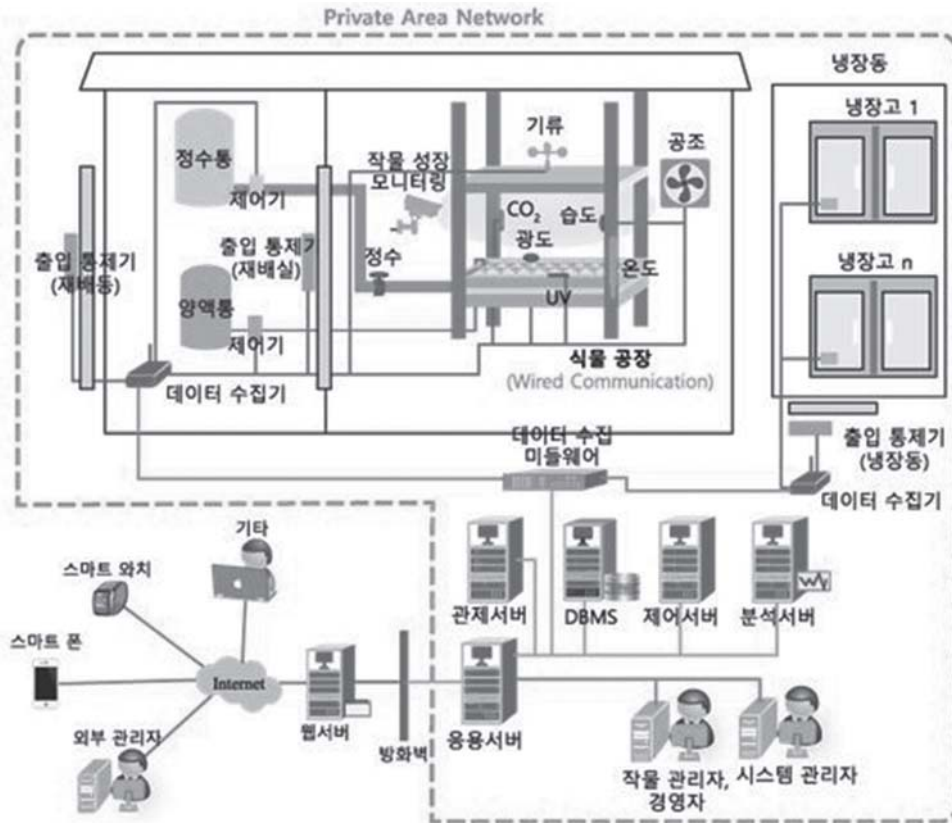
Private Area Network

냉장동

냉장고 1

기류

공조

정수통

작물 성장 모니터링

제어기

$CO_2$ 습도

광도

출입 통제기 (재배실)

출입 통제기 (재배동)

정수

온도

냉장고 n

양액통

UV

제어기

식물 공장

(Wired Communication)

데이터 수집기

데이터 수집 미들웨어

출입 통제기 (냉장동)

데이터 수집기

기타

스마트 와치

관제서버

DBMS

제어서버

분석서버

스마트 폰

Internet

외부 관리자

웹서버

응용서버

방화벽

작물 관리자, 경영자

시스템 관리자